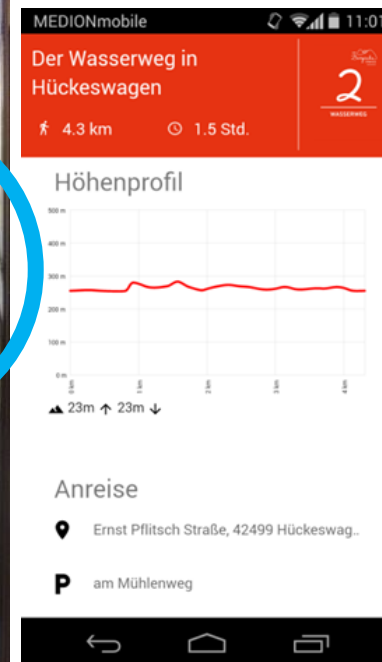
MEDIONmobile 11:01

Der Wasserweg in Hückeswagen

4.3 km 1.5 Std.

2
WASSERWEG

Höhenprofil

500 m
400 m
300 m
200 m
100 m
0 m

0 km
1 km
2 km
3 km
4 km

23m 23m

Anreise

Ernst Pflitsch Straße, 42499 Hückeswag..

P am Mühlenweg